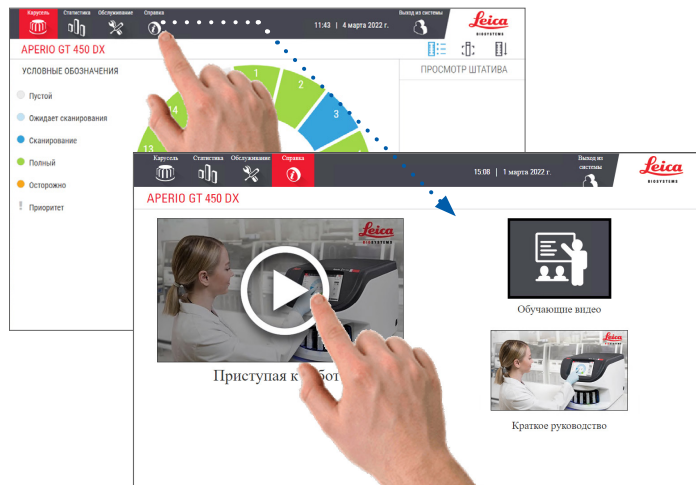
Карусель Статистика Обслуживание Справка
11:43 | 4 марта 2022 г.
Выход из системы
Leica BIOSYSTEMS
APERIO GT 450 DX
УСЛОВНЫЕ ОБОЗНАЧЕНИЯ
Пустой
Ожидает сканирования
Сканирование
Полный
Осторожно
Приоритет
ПРОСМОТР ШТАТИВА
1
2
3
14
13

Карусель Статистика Обслуживание Справка
15:08 | 1 марта 2022 г.
Выход из системы
Leica BIOSYSTEMS
APERIO GT 450 DX
Leica BIOSYSTEMS
Приступая к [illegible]
Обучающие видео
Краткое руководство